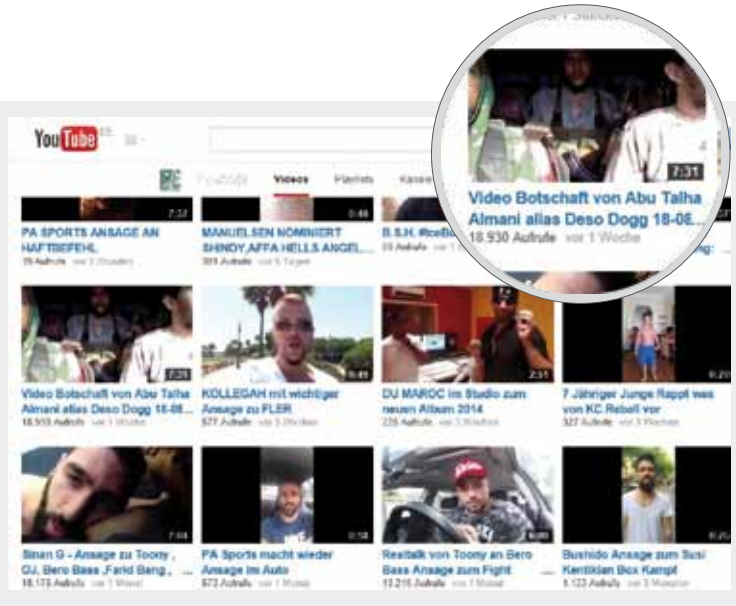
YouTube

Videos Playlists Kanäle

7:32
PA SPORTS ANSAGE AN HAFTBEFEHL
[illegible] Aufrufe vor 2 Stunden

0:46
MANUELSEN NOMINIERT SHINDY,AFFA HELLS ANGEL...
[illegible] Aufrufe vor 5 Tagen

B.S.H. #IceB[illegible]
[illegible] Aufrufe

7:31
Video Botschaft von Abu Talha Almani alias Deso Dogg 18-08...
18.930 Aufrufe vor 1 Woche

7:31
Video Botschaft von Abu Talha Almani alias Deso Dogg 18-08...
18.930 Aufrufe vor 1 Woche

KOLLEGAH mit wichtiger Ansage zu FLER
577 Aufrufe vor 3 Wochen

2:51
DU MAROC im Studio zum neuen Album 2014
226 Aufrufe vor 3 Wochen

7 Jähriger Junge Rappt was von KC Rebell vor
327 Aufrufe vor 3 Wochen

7:44
Sinan G - Ansage zu Toony , OJ, Bero Bass ,Farid Bang , ...
18.173 Aufrufe vor 1 Monat

0:58
PA Sports macht wieder Ansage im Auto
573 Aufrufe vor 1 Monat

Realtalk von Toony an Bero Bass Ansage zum Fight
13.216 Aufrufe vor 1 Monat

Bushido Ansage zum Susi Kentikian Box Kampf
5.123 Aufrufe vor 3 Monaten